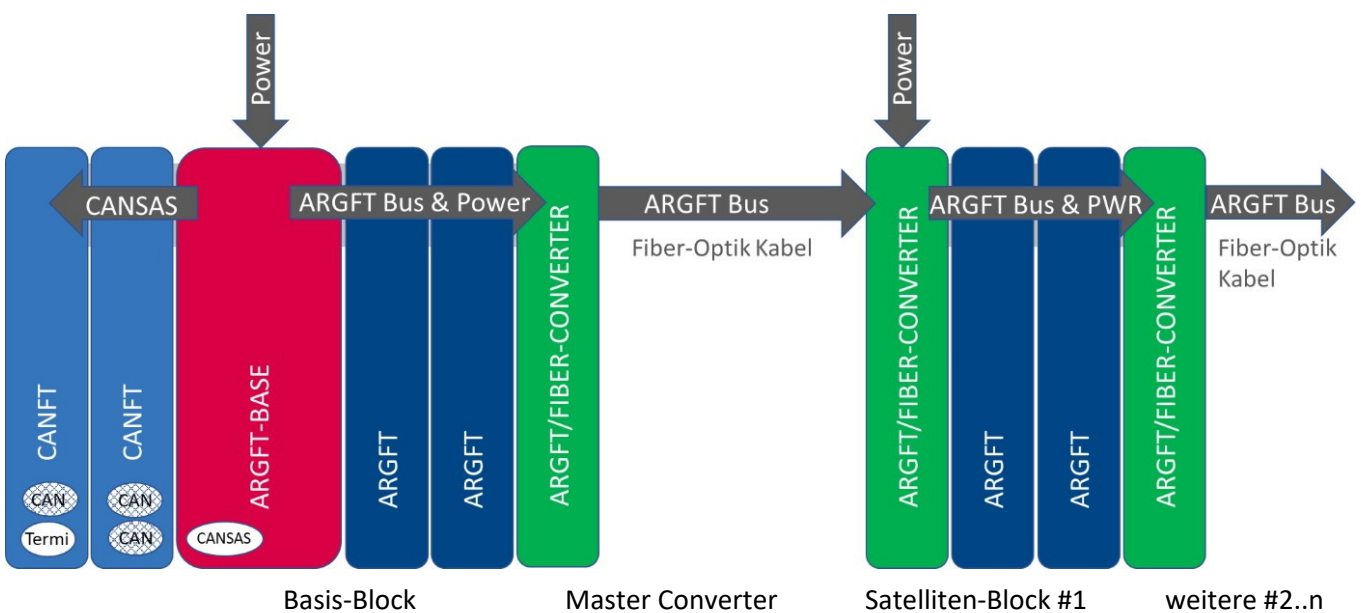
Power

Power

CANSAS

ARGFT Bus & Power

ARGFT Bus

Fiber-Optik Kabel

ARGFT Bus & PWR

ARGFT Bus

Fiber-Optik Kabel

CANFT

CAN

Termi

CANFT

CAN

CAN

ARGFT-BASE

CANSAS

ARGFT

ARGFT

ARGFT/FIBER-CONVERTER

ARGFT/FIBER-CONVERTER

ARGFT

ARGFT

ARGFT/FIBER-CONVERTER

Basis-Block

Master Converter

Satelliten-Block #1

weitere #2..n